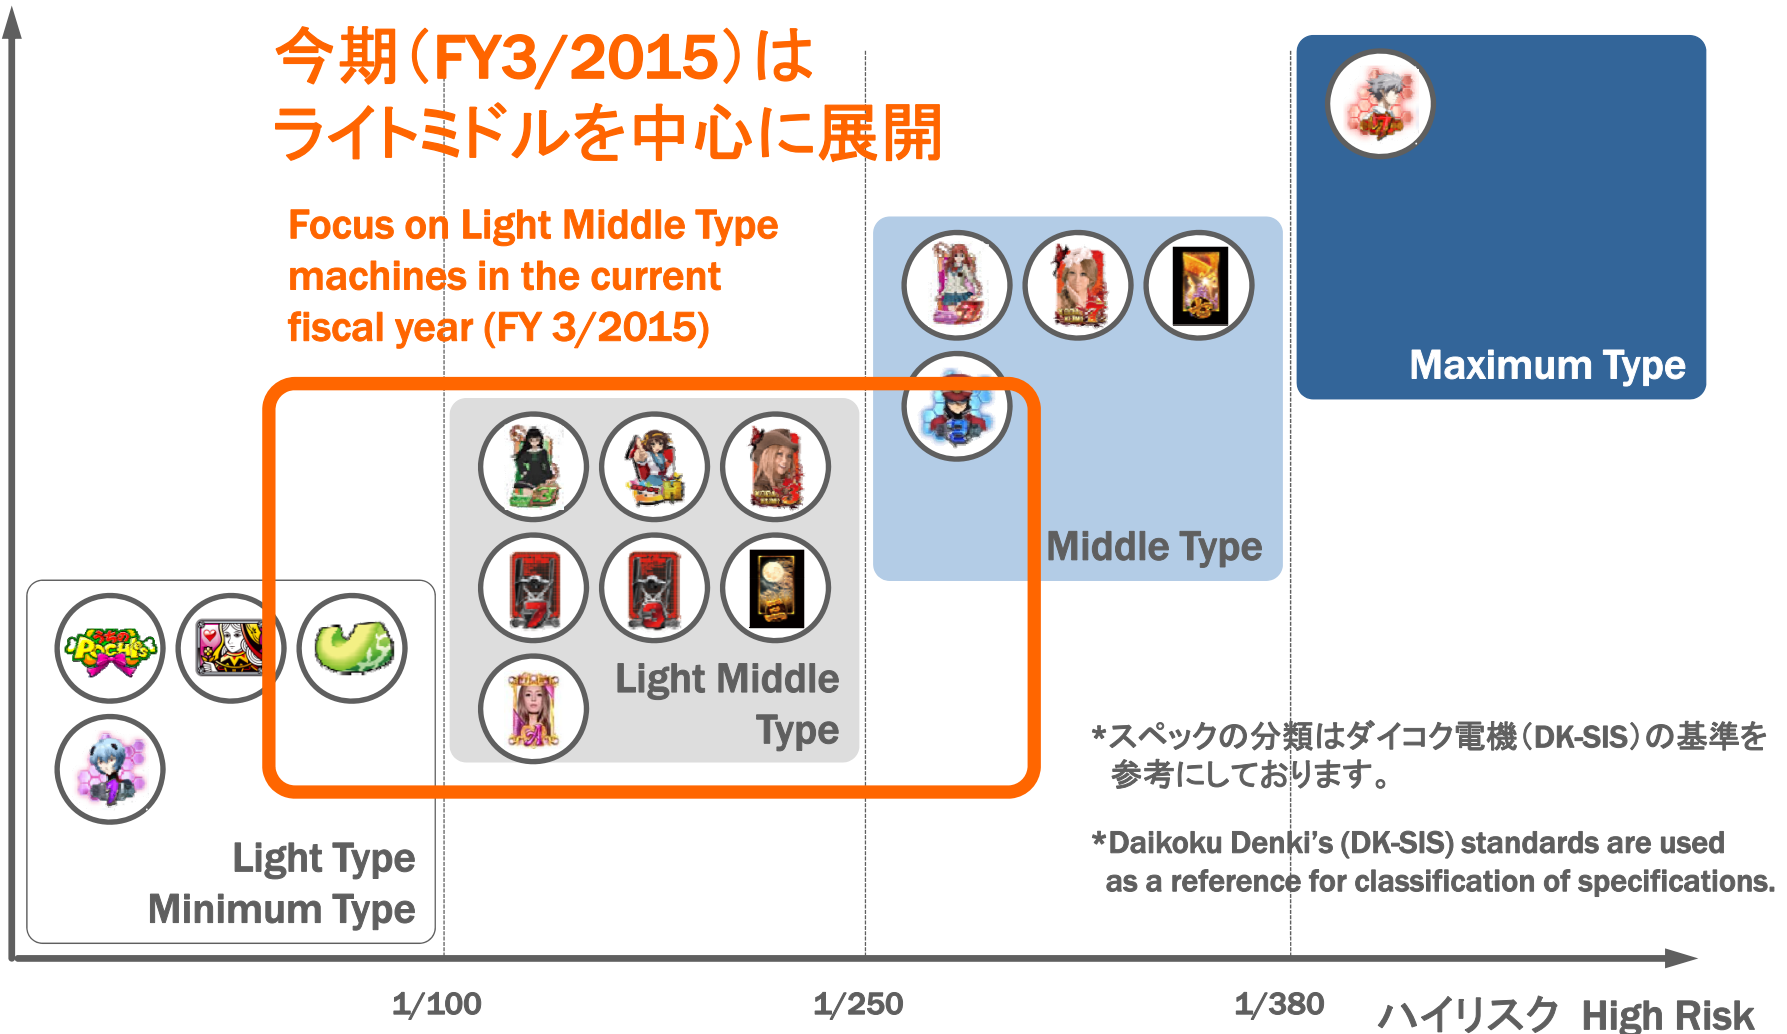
今期（FY3/2015）は
ライトミドルを中心に展開

Focus on Light Middle Type machines in the current fiscal year (FY 3/2015)

Maximum Type

Middle Type

Light Middle Type

Light Type
Minimum Type

*スペックの分類はダイコク電機（DK-SIS）の基準を参考にしております。

*Daikoku Denki's (DK-SIS) standards are used as a reference for classification of specifications.

1/100

1/250

1/380

ハイリスク High Risk